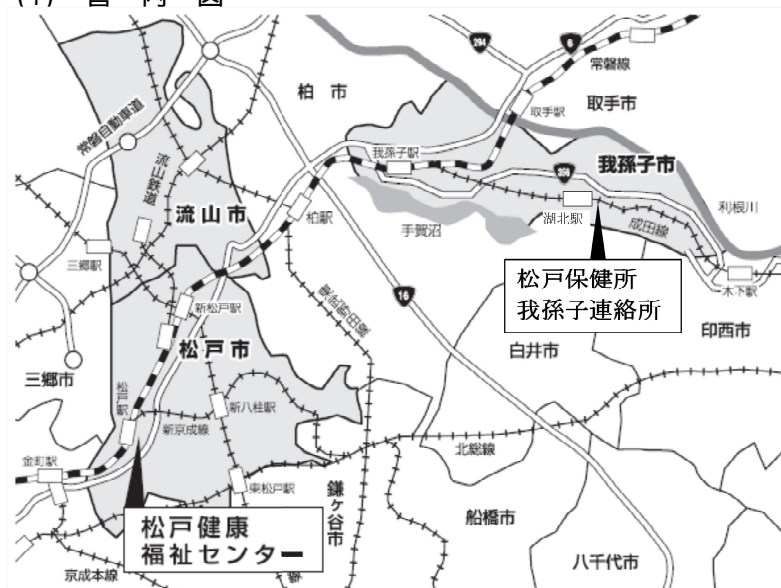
(1) 管 内 図

294

6

常磐線

柏 市

取手駅

取手市

常磐自動車道

我孫子駅

我孫子市

356

流山鉄道

流山市

柏駅

手賀沼

湖北駅

成田線

利根川

三郷駅

16

松戸保健所
我孫子連絡所

新松戸駅

東武野田線

木下駅

松戸市

白井市

印西市

三郷市

松戸駅

新八柱駅

新京成線

北総線

金町駅

東松戸駅

鎌ケ谷市

船橋市

松戸健康
福祉センター

八千代市

京成本線